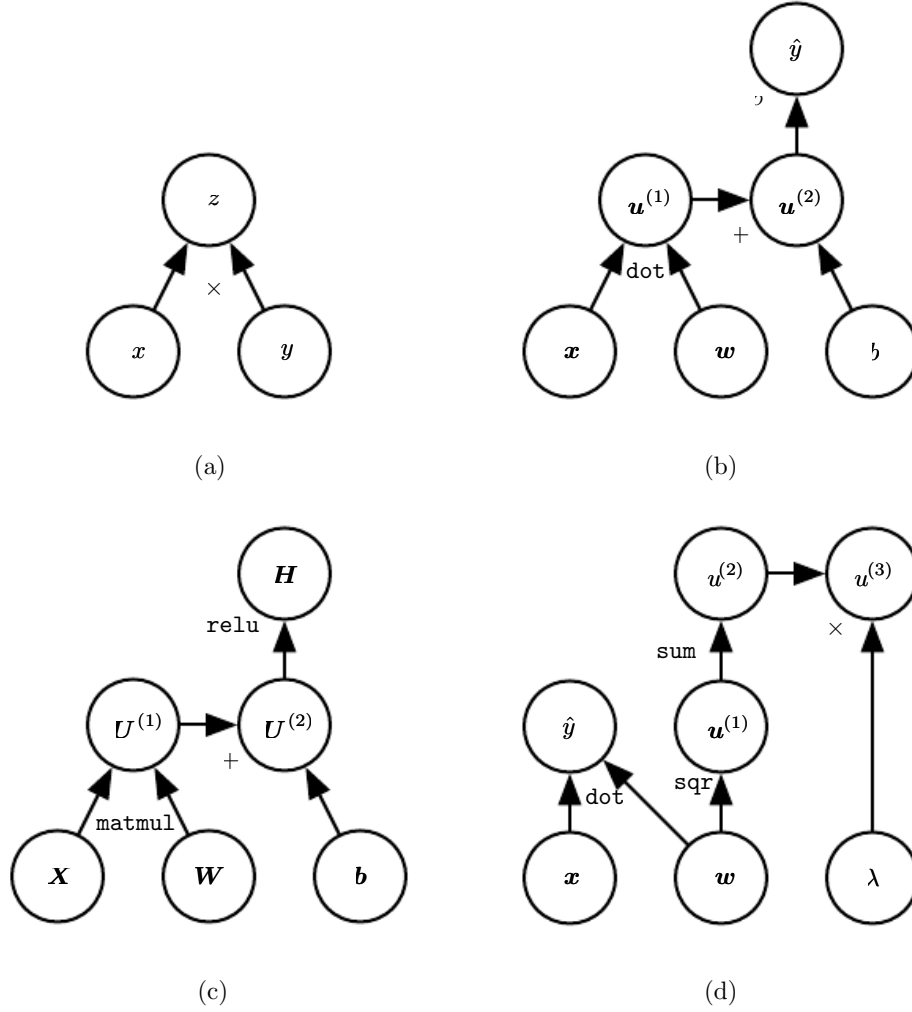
$z$

$\times$

$x$ $y$

(a)

$\hat{y}$

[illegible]

$\boldsymbol{u}^{(1)}$ $\boldsymbol{u}^{(2)}$

+

dot

$\boldsymbol{x}$ $\boldsymbol{w}$ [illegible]

(b)

$\boldsymbol{H}$

relu

$\boldsymbol{U}^{(1)}$ $\boldsymbol{U}^{(2)}$

+

matmul

$\boldsymbol{X}$ $\boldsymbol{W}$ $\boldsymbol{b}$

(c)

$u^{(2)}$ $u^{(3)}$

sum

$\times$

$\hat{y}$ $\boldsymbol{u}^{(1)}$

dot

sqr

$\boldsymbol{x}$ $\boldsymbol{w}$ $\lambda$

(d)